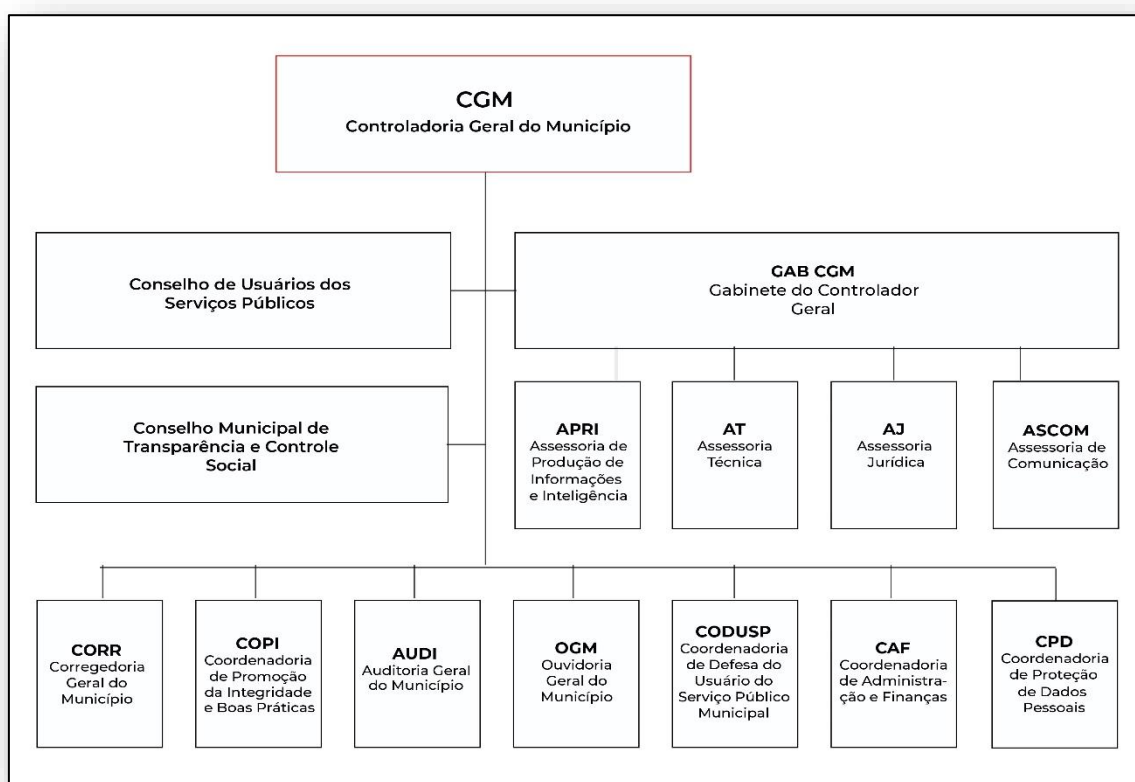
CGM
Controladoria Geral do Município

Conselho de Usuários dos Serviços Públicos

GAB CGM
Gabinete do Controlador Geral

Conselho Municipal de Transparência e Controle Social

APRI
Assessoria de Produção de Informações e Inteligência

AT
Assessoria Técnica

AJ
Assessoria Jurídica

ASCOM
Assessoria de Comunicação

CORR
Corregedoria Geral do Município

COPI
Coordenadoria de Promoção da Integridade e Boas Práticas

AUDI
Auditoria Geral do Município

OGM
Ouvidoria Geral do Município

CODUSP
Coordenadoria de Defesa do Usuário do Serviço Público Municipal

CAF
Coordenadoria de Administração e Finanças

CPD
Coordenadoria de Proteção de Dados Pessoais